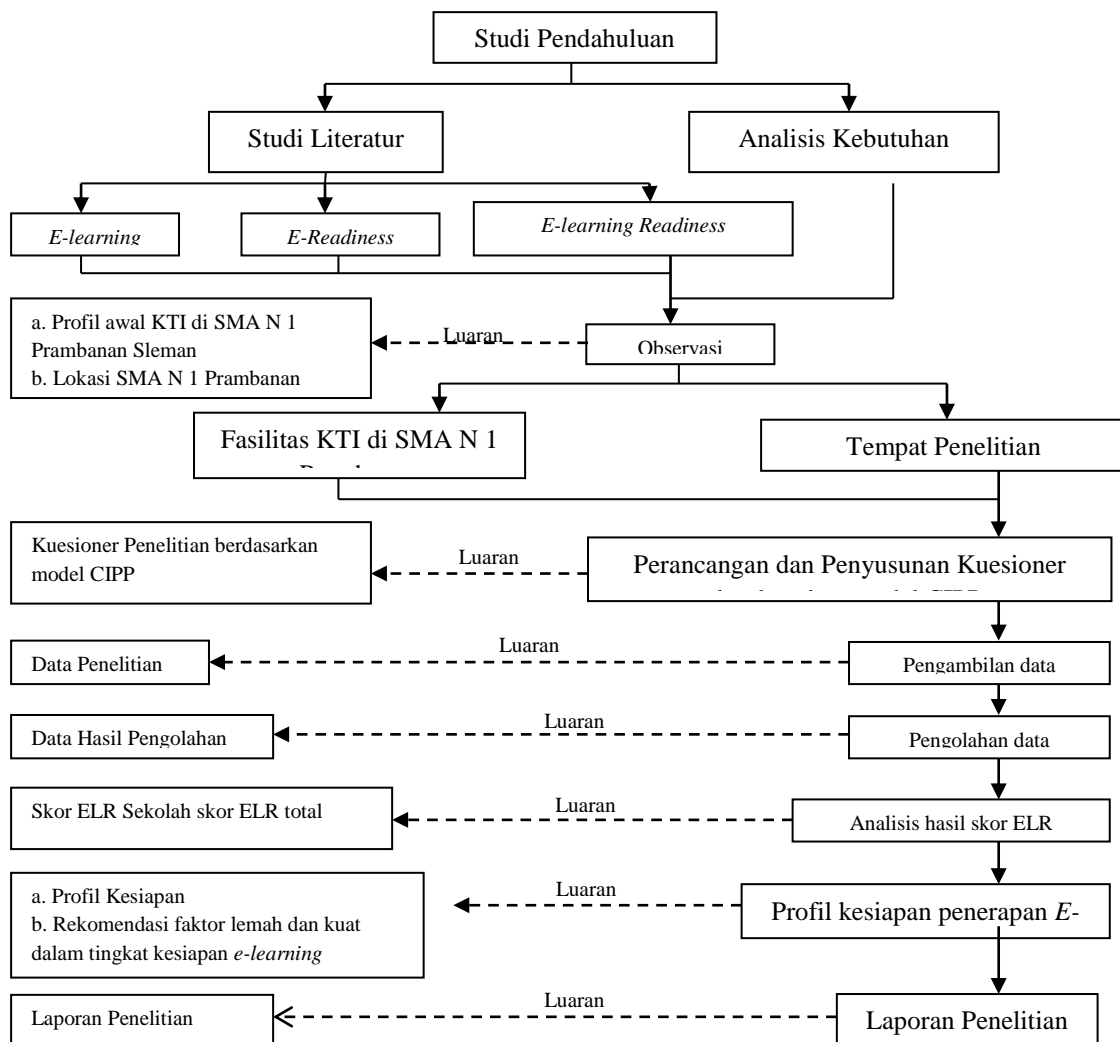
Studi Pendahuluan

Studi Literatur

Analisis Kebutuhan

*E-learning*

*E-Readiness*

*E-learning Readiness*

a. Profil awal KTI di SMA N 1 Prambanan Sleman
b. Lokasi SMA N 1 Prambanan

Luaran

Observasi

Fasilitas KTI di SMA N 1 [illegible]

Tempat Penelitian

Kuesioner Penelitian berdasarkan model CIPP

Luaran

Perancangan dan Penyusunan Kuesioner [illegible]

Data Penelitian

Luaran

Pengambilan data

Data Hasil Pengolahan

Luaran

Pengolahan data

Skor ELR Sekolah skor ELR total

Luaran

Analisis hasil skor ELR

a. Profil Kesiapan
b. Rekomendasi faktor lemah dan kuat dalam tingkat kesiapan *e-learning*

Luaran

Profil kesiapan penerapan *E-*

Laporan Penelitian

Luaran

Laporan Penelitian